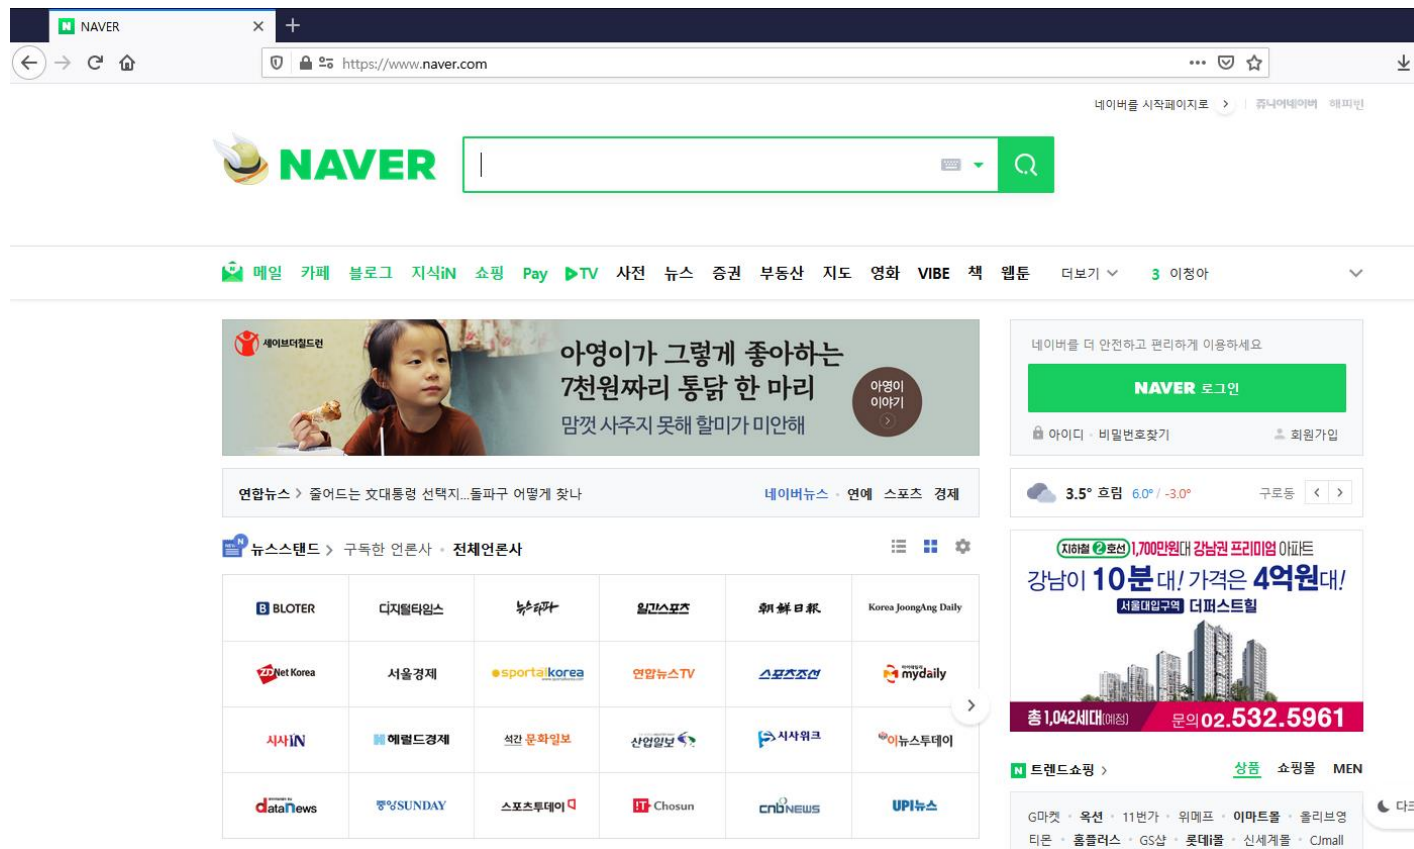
NAVER
https://www.naver.com

네이버를 시작페이지로 > 쥬니어네이버 해피빈

NAVER

메일 카페 블로그 지식iN 쇼핑 Pay TV 사전 뉴스 증권 부동산 지도 영화 VIBE 책 웹툰 더보기 3 이청아

세이브더칠드런
아영이가 그렇게 좋아하는 7천원짜리 통닭 한 마리
맘껏 사주지 못해 할미가 미안해
아영이 이야기

네이버를 더 안전하고 편리하게 이용하세요
NAVER 로그인
아이디 · 비밀번호찾기 회원가입

연합뉴스 > 줄어드는 文대통령 선택지…돌파구 어떻게 찾나
네이버뉴스 · 연예 스포츠 경제

3.5° 흐림 6.0° / -3.0° 구로동

뉴스스탠드 > 구독한 언론사 · 전체언론사

| BLOTER | 디지털타임스 | 뉴스타파 | 일간스포츠 | 朝鮮日報 | Korea JoongAng Daily |
|---|---|---|---|---|---|
| ZDNet Korea | 서울경제 | sportalkorea | 연합뉴스TV | 스포츠조선 | mydaily |
| 시사IN | 헤럴드경제 | 석간 문화일보 | 산업일보 | 시사위크 | 이뉴스투데이 |
| datanews | 중앙SUNDAY | 스포츠투데이 | IT Chosun | cnbNEWS | UPI뉴스 |

지하철 2호선 1,700만원대 강남권 프리미엄 아파트
강남이 10분대! 가격은 4억원대!
서울대입구역 더퍼스트힐
총 1,042세대(예정) 문의 02.532.5961

트렌드쇼핑 > 상품 쇼핑몰 MEN
G마켓 · 옥션 · 11번가 · 위메프 · 이마트몰 · 올리브영
티몬 · 홈플러스 · GS샵 · 롯데몰 · 신세계몰 · CJmall
다크